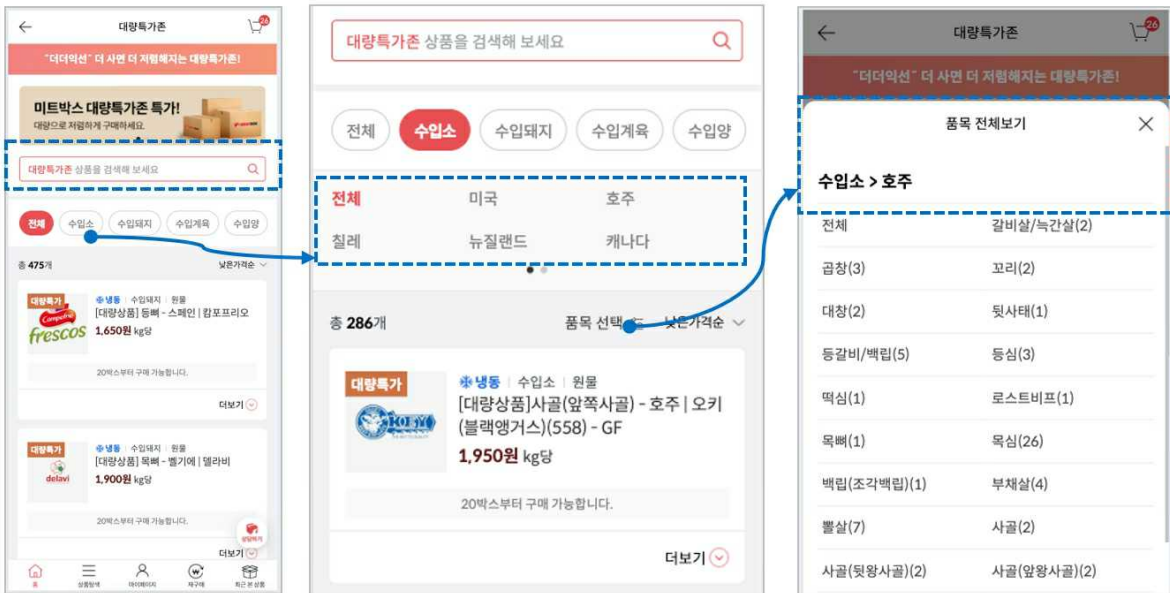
대량특가존

26

"더더익선" 더 사면 더 저렴해지는 대량특가존!

미트박스 대량특가존 특가!
대량으로 저렴하게 구매하세요.

대량특가존 상품을 검색해 보세요

전체 수입소 수입돼지 수입계육 수입양

총 475개 낮은가격순

대량특가
Campofrio frescos
냉동 | 수입돼지 | 원물
[대량상품] 등뼈 - 스페인 | 캄포프리오
1,650원 kg당
20박스부터 구매 가능합니다.
더보기

대량특가
delavi
냉동 | 수입돼지 | 원물
[대량상품] 목뼈 - 벨기에 | 델라비
1,900원 kg당
20박스부터 구매 가능합니다.
더보기

홈 상품탐색 마이페이지 재구매 최근 본 상품

대량특가존 상품을 검색해 보세요

전체 수입소 수입돼지 수입계육 수입양

전체 미국 호주
칠레 뉴질랜드 캐나다

총 286개 품목 선택 낮은가격순

대량특가
냉동 | 수입소 | 원물
[대량상품]사골(앞쪽사골) - 호주 | 오키 (블랙앵거스)(558) - GF
1,950원 kg당
20박스부터 구매 가능합니다.
더보기

대량특가존

26

"더더익선" 더 사면 더 저렴해지는 대량특가존!

품목 전체보기

수입소 > 호주

| | |
|---|---|
| 전체 | 갈비살/늑간살(2) |
| 곱창(3) | 꼬리(2) |
| 대창(2) | 뒷사태(1) |
| 등갈비/백립(5) | 등심(3) |
| 떡심(1) | 로스트비프(1) |
| 목뼈(1) | 목심(26) |
| 백립(조각백립)(1) | 부채살(4) |
| 뽈살(7) | 사골(2) |
| 사골(뒷왕사골)(2) | 사골(앞왕사골)(2) |